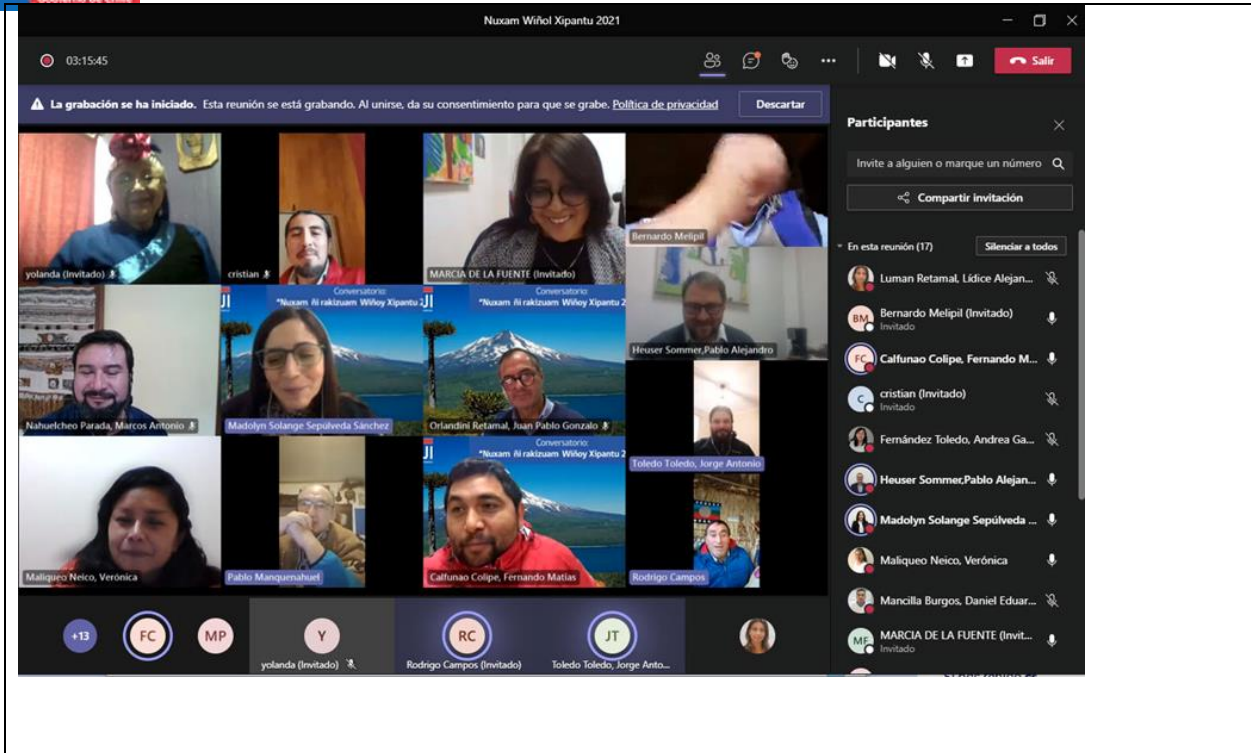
Nuxam Wiñol Xipantu 2021

03:15:45

Salir

La grabación se ha iniciado. Esta reunión se está grabando. Al unirse, da su consentimiento para que se grabe. Política de privacidad

Descartar

yolanda (Invitado)

cristian

MARCIA DE LA FUENTE (Invitado)

Bernardo Melipil

Conversatorio: "Nuxam ñi rakizuam Wiñoy Xipantu 2

Conversatorio: "Nuxam ñi rakizuam Wiñoy Xipantu 2

Heuser Sommer,Pablo Alejandro

Nahuelcheo Parada, Marcos Antonio

Madolyn Solange Sepúlveda Sánchez

Orlandini Retamal, Juan Pablo Gonzalo

Conversatorio: "Nuxam ñi rakizuam Wiñoy Xipantu 2

Toledo Toledo, Jorge Antonio

Maliqueo Neico, Verónica

Pablo Manquenahuel

Calfunao Colipe, Fernando Matias

Rodrigo Campos

+13

FC

MP

Y

yolanda (Invitado)

RC

Rodrigo Campos (Invitado)

JT

Toledo Toledo, Jorge Anto...

Participantes

Invite a alguien o marque un número

Compartir invitación

En esta reunión (17)

Silenciar a todos

Luman Retamal, Lídice Alejan...

BM Bernardo Melipil (Invitado)
Invitado

FC Calfunao Colipe, Fernando M...

C cristian (Invitado)
Invitado

Fernández Toledo, Andrea Ga...

Heuser Sommer,Pablo Alejan...

Madolyn Solange Sepúlveda ...

Maliqueo Neico, Verónica

Mancilla Burgos, Daniel Eduar...

MF MARCIA DE LA FUENTE (Invit...
Invitado